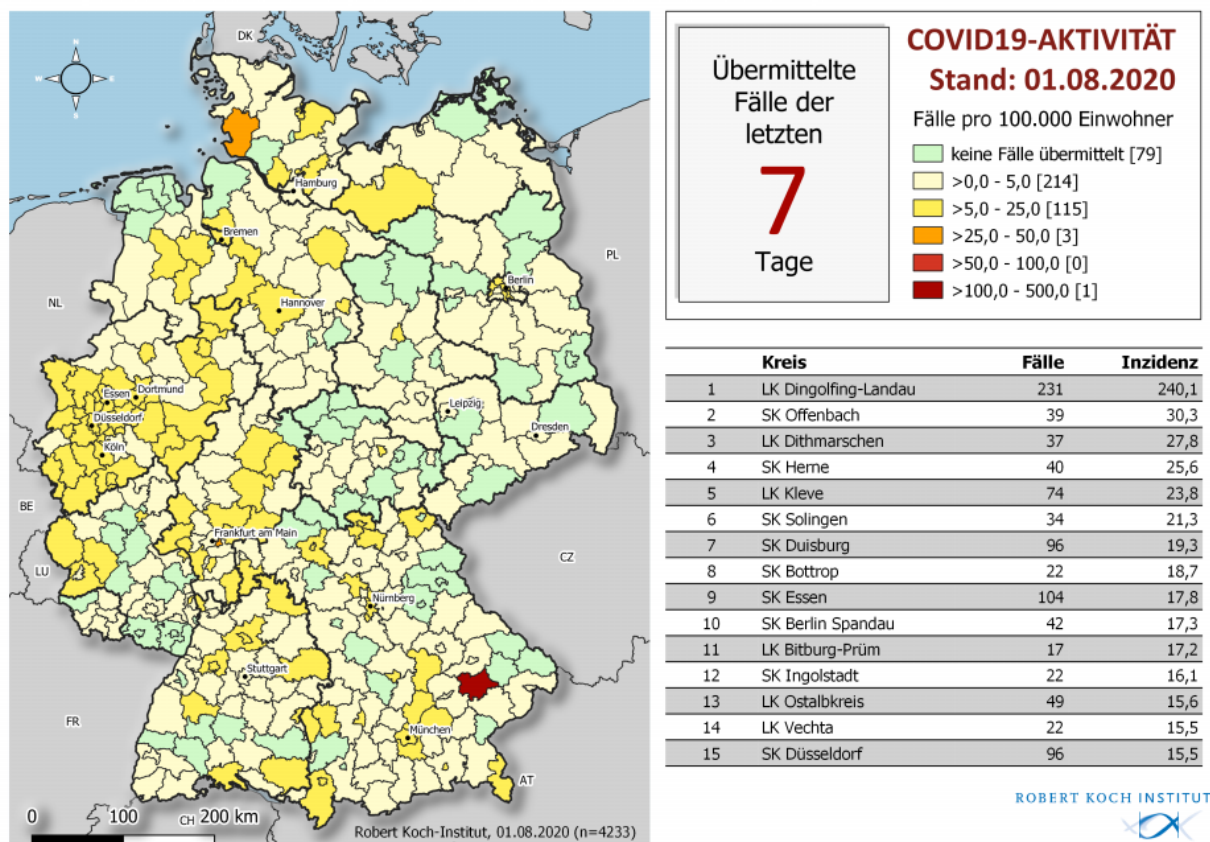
DK

PL

NL

BE

LU

FR

CH

AT

CZ

Hamburg

Bremen

Berlin

Hannover

Essen

Dortmund

Düsseldorf

Köln

Leipzig

Dresden

Frankfurt am Main

Nürnberg

Stuttgart

München

0 100 200 km

Robert Koch-Institut, 01.08.2020 (n=4233)

Übermittelte Fälle der letzten

7

Tage

COVID19-AKTIVITÄT

Stand: 01.08.2020

Fälle pro 100.000 Einwohner

keine Fälle übermittelt [79]

>0,0 - 5,0 [214]

>5,0 - 25,0 [115]

>25,0 - 50,0 [3]

>50,0 - 100,0 [0]

>100,0 - 500,0 [1]

| | Kreis | Fälle | Inzidenz |
|---|---|---|---|
| 1 | LK Dingolfing-Landau | 231 | 240,1 |
| 2 | SK Offenbach | 39 | 30,3 |
| 3 | LK Dithmarschen | 37 | 27,8 |
| 4 | SK Herne | 40 | 25,6 |
| 5 | LK Kleve | 74 | 23,8 |
| 6 | SK Solingen | 34 | 21,3 |
| 7 | SK Duisburg | 96 | 19,3 |
| 8 | SK Bottrop | 22 | 18,7 |
| 9 | SK Essen | 104 | 17,8 |
| 10 | SK Berlin Spandau | 42 | 17,3 |
| 11 | LK Bitburg-Prüm | 17 | 17,2 |
| 12 | SK Ingolstadt | 22 | 16,1 |
| 13 | LK Ostalbkreis | 49 | 15,6 |
| 14 | LK Vechta | 22 | 15,5 |
| 15 | SK Düsseldorf | 96 | 15,5 |

ROBERT KOCH INSTITUT